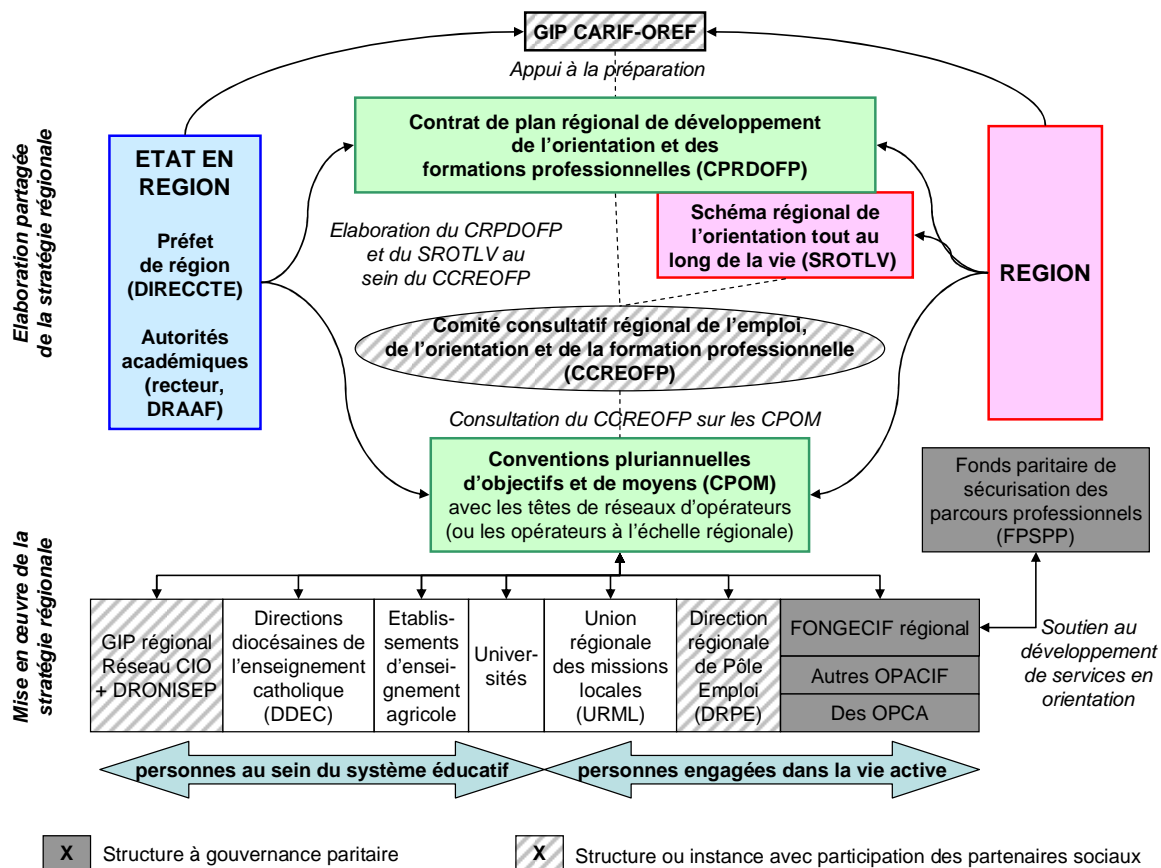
Elaboration partagée de la stratégie régionale

GIP CARIF-OREF

Appui à la préparation

Contrat de plan régional de développement de l'orientation et des formations professionnelles (CPRDOFP)

ETAT EN REGION

Préfet de région (DIRECCTE)

Autorités académiques (recteur, DRAAF)

Schéma régional de l'orientation tout au long de la vie (SROTLV)

Elaboration du CRPDOFP et du SROTLV au sein du CCREOFP

REGION

Comité consultatif régional de l'emploi, de l'orientation et de la formation professionnelle (CCREOFP)

Consultation du CCREOFP sur les CPOM

Conventions pluriannuelles d'objectifs et de moyens (CPOM) avec les têtes de réseaux d'opérateurs (ou les opérateurs à l'échelle régionale)

Fonds paritaire de sécurisation des parcours professionnels (FPSPP)

Mise en œuvre de la stratégie régionale

| GIP régional Réseau CIO + DRONISEP | Directions diocésaines de l'enseignement catholique (DDEC) | Etablissements d'enseignement agricole | Universités | Union régionale des missions locales (URML) | Direction régionale de Pôle Emploi (DRPE) | FONGECIF régional / Autres OPACIF / Des OPCA |
|---|---|---|---|---|---|---|

Soutien au développement de services en orientation

personnes au sein du système éducatif

personnes engagées dans la vie active

X Structure à gouvernance paritaire

X Structure ou instance avec participation des partenaires sociaux